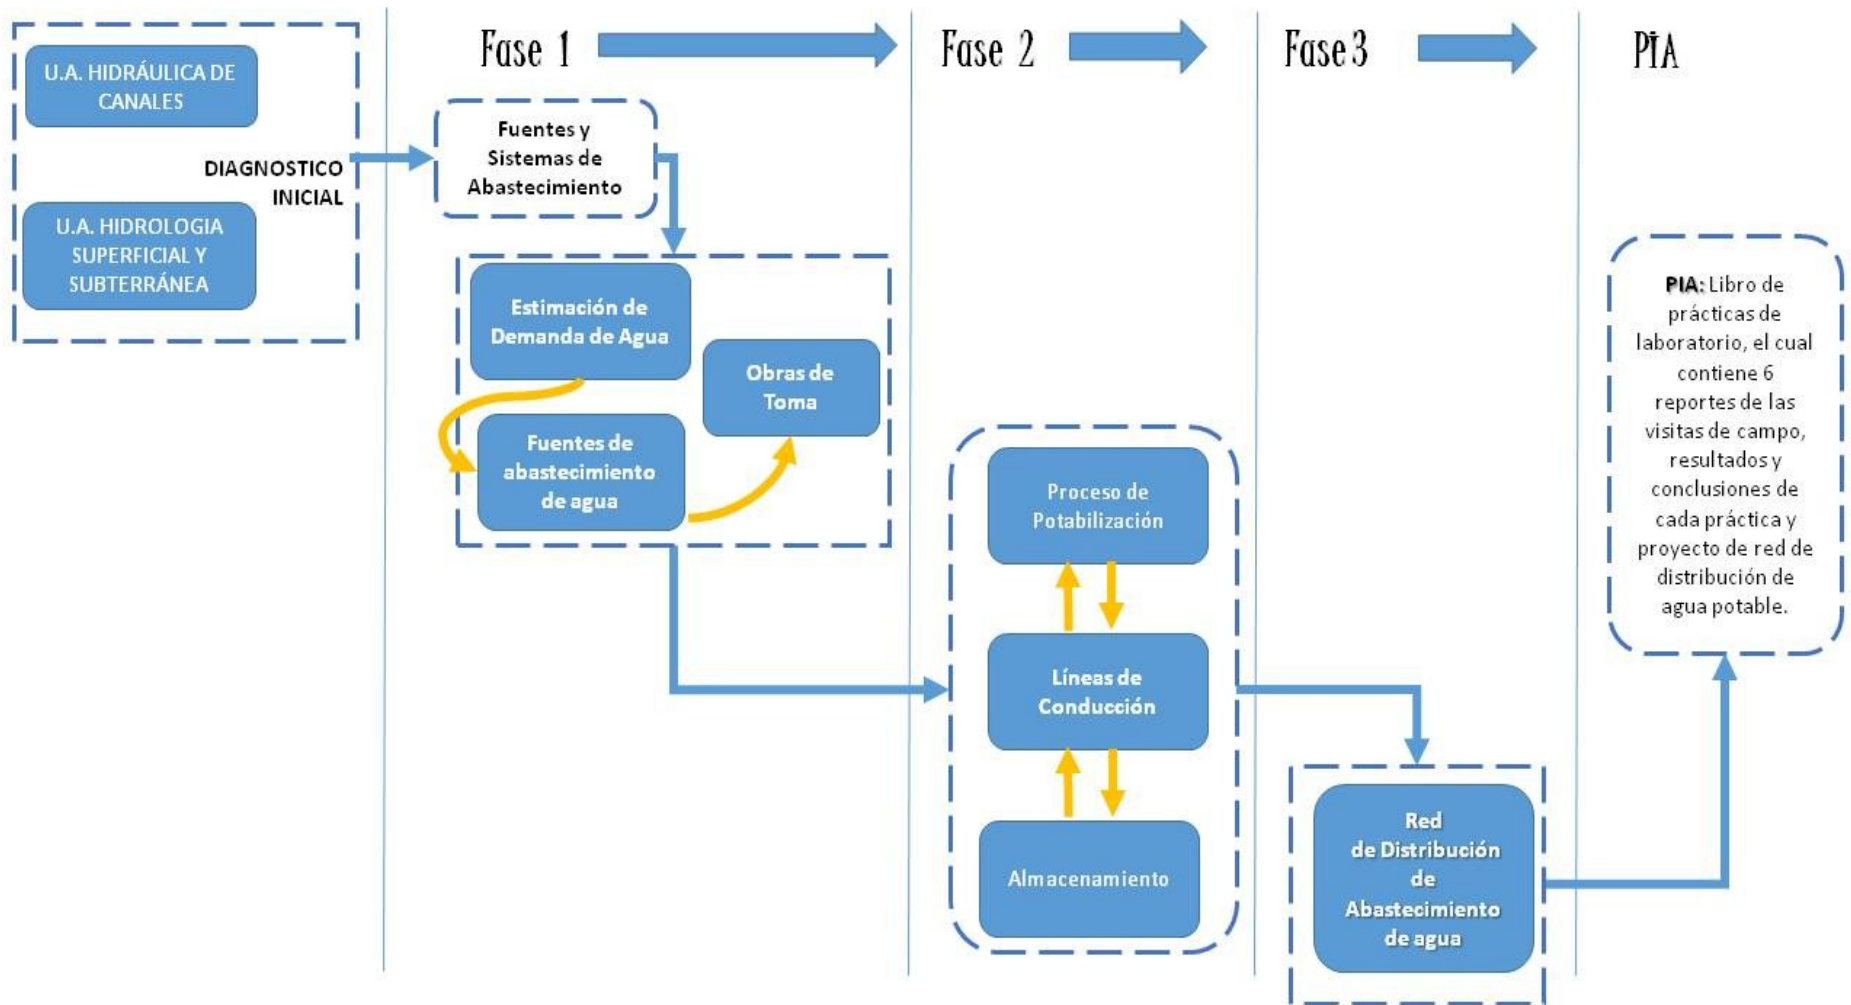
U.A. HIDRÁULICA DE CANALES

U.A. HIDROLOGIA SUPERFICIAL Y SUBTERRÁNEA

DIAGNOSTICO INICIAL

Fase 1

Fase 2

Fase 3

PIA

Fuentes y Sistemas de Abastecimiento

Estimación de Demanda de Agua

Fuentes de abastecimiento de agua

Obras de Toma

Proceso de Potabilización

Líneas de Conducción

Almacenamiento

Red de Distribución de Abastecimiento de agua

PIA: Libro de prácticas de laboratorio, el cual contiene 6 reportes de las visitas de campo, resultados y conclusiones de cada práctica y proyecto de red de distribución de agua potable.